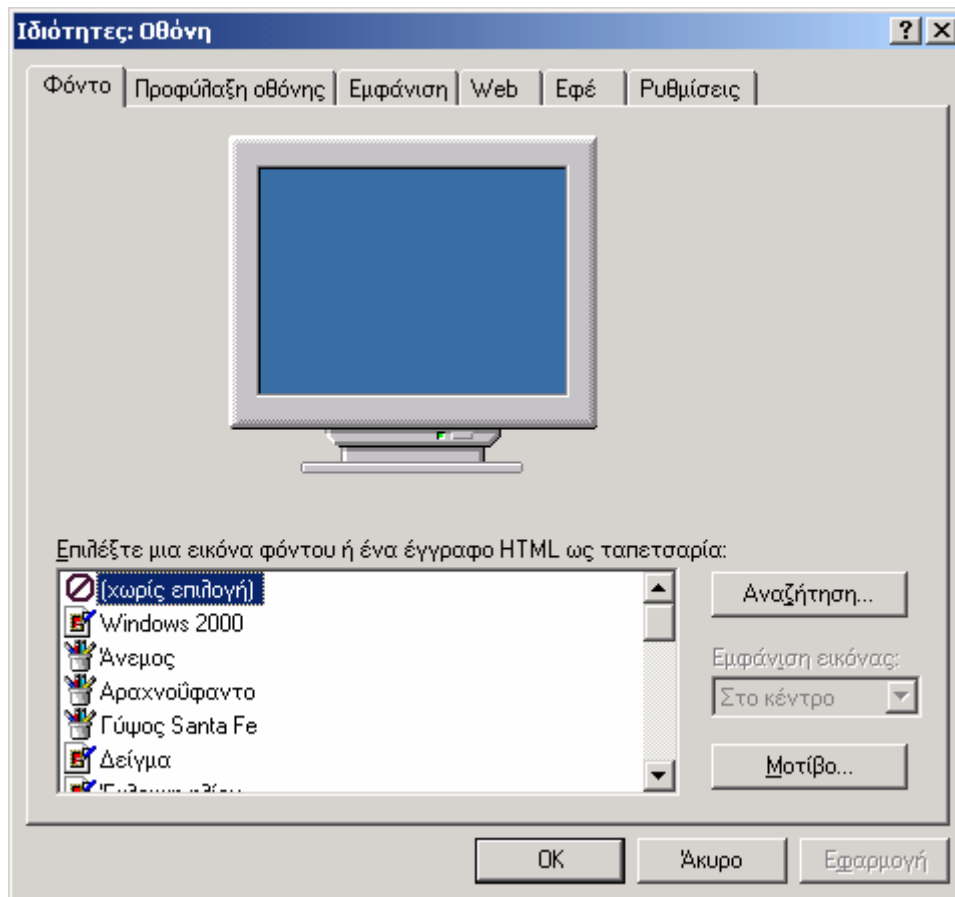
Ιδιότητες: Οθόνη

?
X

Φόντο
Προφύλαξη οθόνης
Εμφάνιση
Web
Εφέ
Ρυθμίσεις

Επιλέξτε μια εικόνα φόντου ή ένα έγγραφο HTML ως ταπετσαρία:

(χωρίς επιλογή)
Windows 2000
Άνεμος
Αραχνοΰφαντο
Γύψος Santa Fe
Δείγμα
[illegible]

Αναζήτηση...
Εμφάνιση εικόνας:
Στο κέντρο
Μοτίβο...

OK
Άκυρο
Εφαρμογή